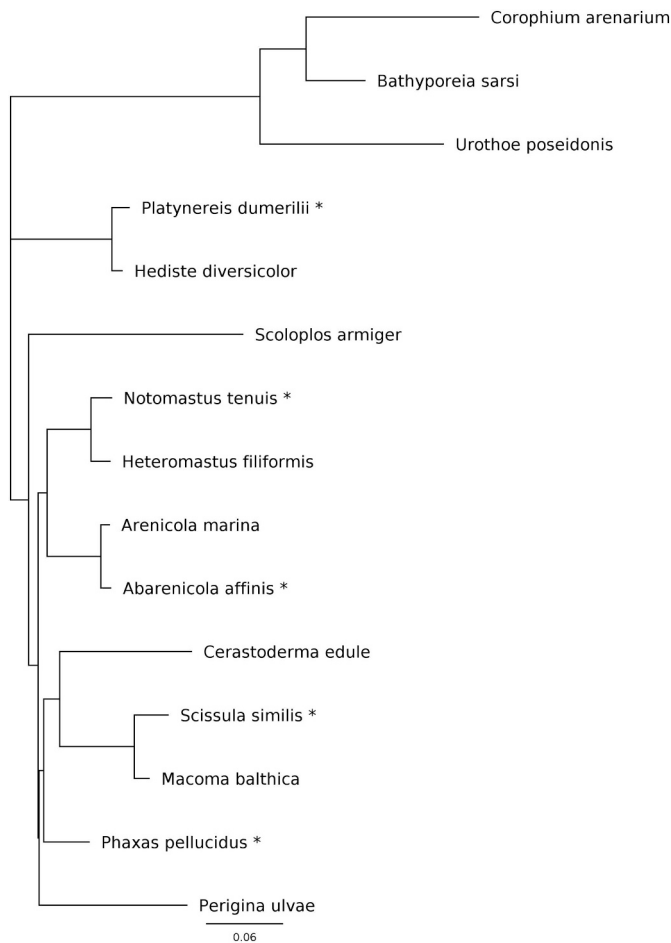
Corophium arenarium
Bathyporeia sarsi
Urothoe poseidonis
Platynereis dumerilii *
Hediste diversicolor
Scoloplos armiger
Notomastus tenuis *
Heteromastus filiformis
Arenicola marina
Abarenicola affinis *
Cerastoderma edule
Scissula similis *
Macoma balthica
Phaxas pellucidus *
Perigina ulvae
0.06